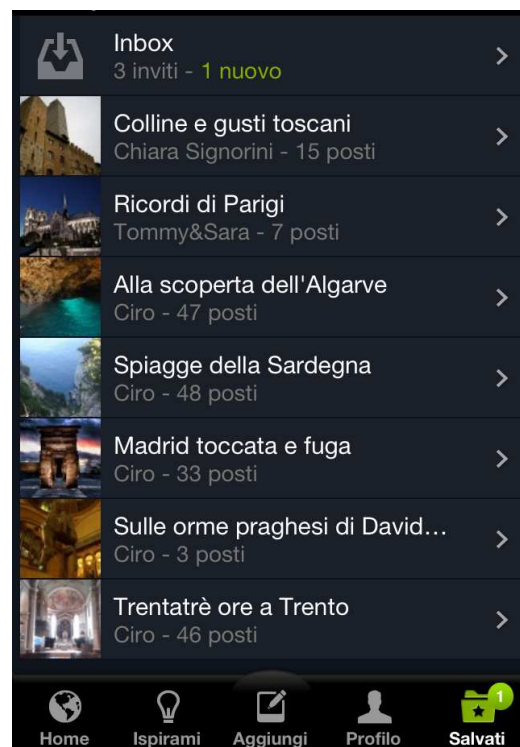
Inbox
3 inviti - 1 nuovo

Colline e gusti toscani
Chiara Signorini - 15 posti

Ricordi di Parigi
Tommy&Sara - 7 posti

Alla scoperta dell'Algarve
Ciro - 47 posti

Spiagge della Sardegna
Ciro - 48 posti

Madrid toccata e fuga
Ciro - 33 posti

Sulle orme praghesi di David…
Ciro - 3 posti

Trentatrè ore a Trento
Ciro - 46 posti

Home
Ispirami
Aggiungi
Profilo
1
Salvati